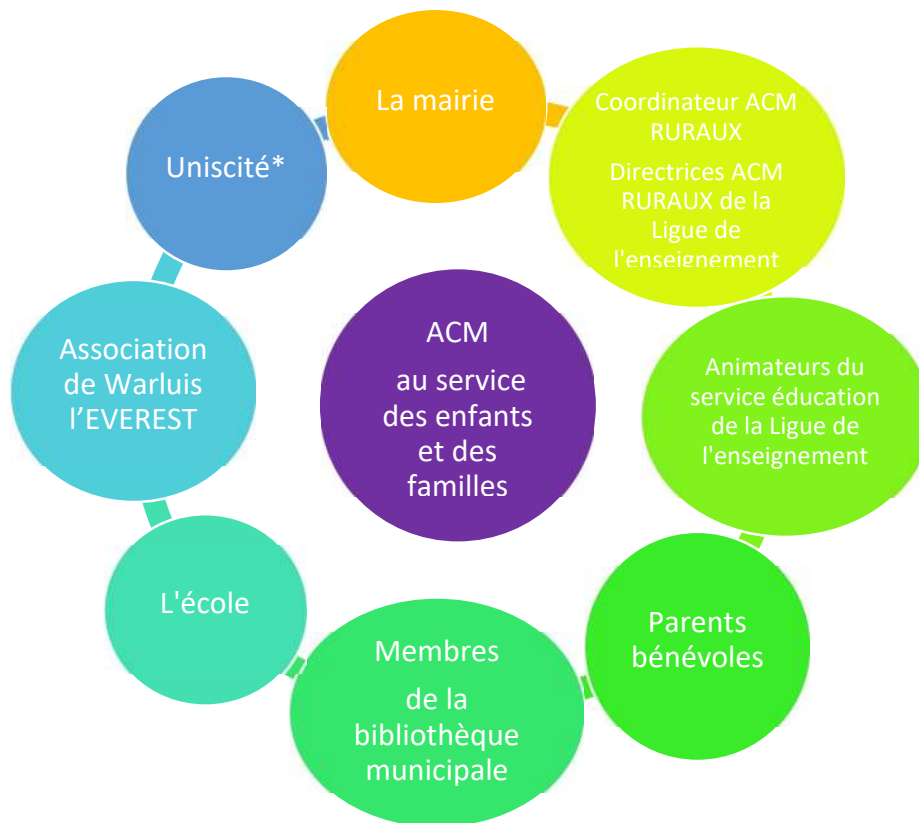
La mairie

Coordinateur ACM RURAUX

Directrices ACM RURAUX de la Ligue de l'enseignement

Animateurs du service éducation de la Ligue de l'enseignement

Parents bénévoles

Membres de la bibliothèque municipale

L'école

Association de Warluis l'EVEREST

Uniscité*

ACM au service des enfants et des familles